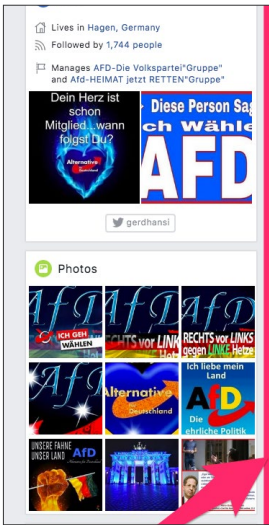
Lives in Hagen, Germany

Followed by 1,744 people

Manages AFD-Die Volkspartei"Gruppe" and Afd-HEIMAT jetzt RETTEN"Gruppe"

Dein Herz ist schon Mitglied...wann folgst Du?

Alternative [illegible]

Diese Person Sa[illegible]

ch Wähle

AFD

gerdhansi

Photos

AfD

ICH GEH WÄHLEN

AfD

RECHTS vor LINKS

AfD

RECHTS vor LINKS gegen LINKE Hetze

AfD

Alternative Deutschland

Ich liebe mein Land

AfD

Die ehrliche Politik

UNSERE FAHNE UNSER LAND

AfD